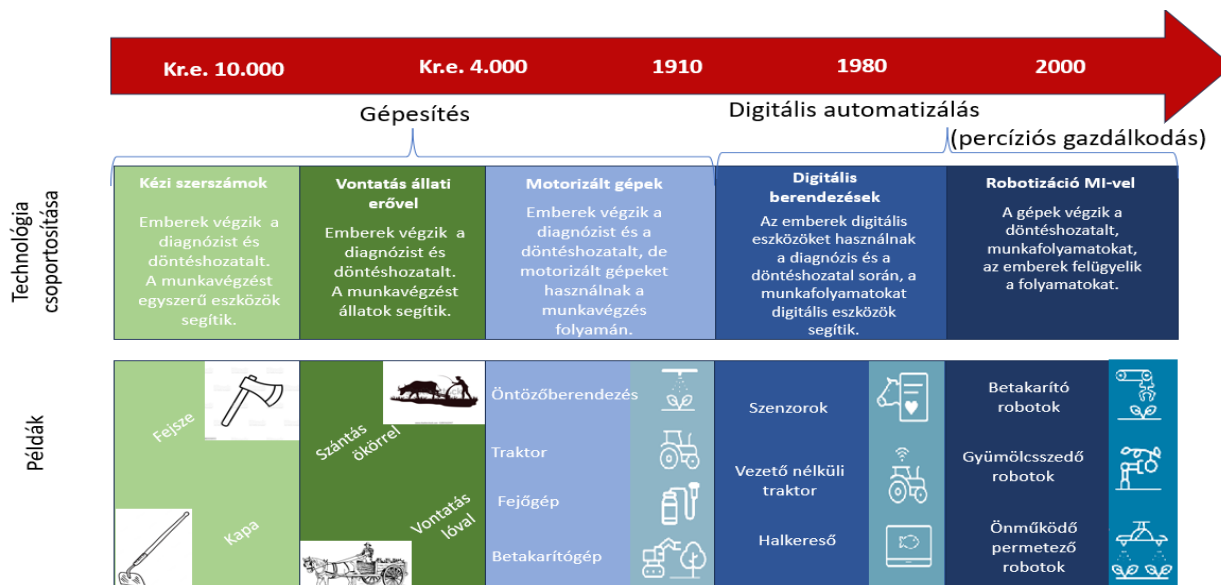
Kr.e. 10.000 Kr.e. 4.000 1910 1980 2000

Gépesítés

Digitális automatizálás (percíziós gazdálkodás)

Technológia csoportosítása

| Kézi szerszámok | Vontatás állati erővel | Motorizált gépek | Digitális berendezések | Robotizáció MI-vel |
|---|---|---|---|---|
| Emberek végzik a diagnózist és döntéshozatalt. A munkavégzést egyszerű eszközök segítik. | Emberek végzik a diagnózist és döntéshozatalt. A munkavégzést állatok segítik. | Emberek végzik a diagnózist és a döntéshozatalt, de motorizált gépeket használnak a munkavégzés folyamán. | Az emberek digitális eszközöket használnak a diagnózis és a döntéshozatal során, a munkafolyamatokat digitális eszközök segítik. | A gépek végzik a döntéshozatalt, munkafolyamatokat, az emberek felügyelik a folyamatokat. |

Példák

Fejsze
Kapa

Szántás ökörrel
Vontatás lóval

Öntözőberendezés
Traktor
Fejőgép
Betakarítógép

Szenzorok
Vezető nélküli traktor
Halkereső

Betakarító robotok
Gyümölcsszedő robotok
Önműködő permetező robotok